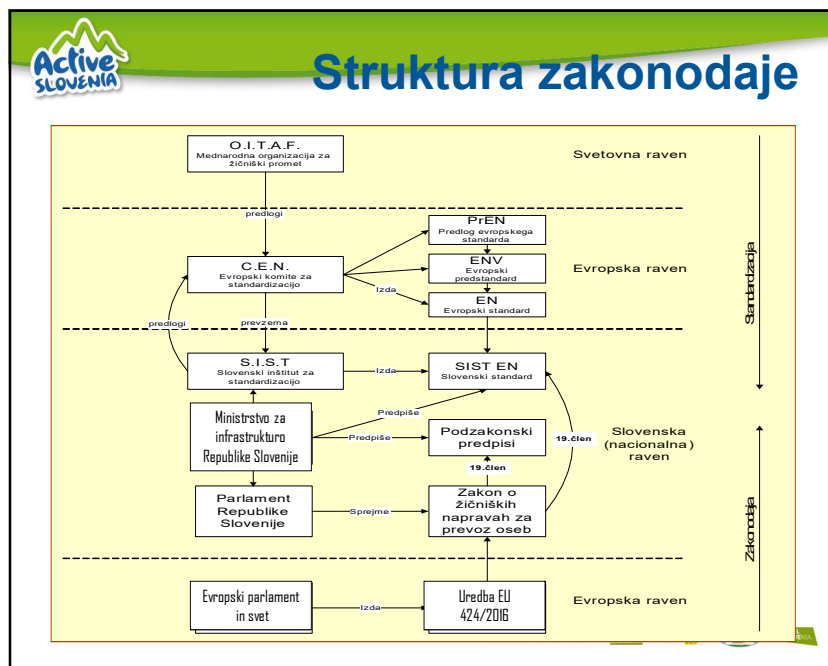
Active SLOVENIA

Struktura zakonodaje

O.I.T.A.F.
Mednarodna organizacija za žičniški promet

Svetovna raven

predlogi

PrEN
Predlog evropskega standarda

C.E.N.
Evropski komite za standardizacijo

ENV
Evropski predstandard

Evropska raven

Izda

EN
Evropski standard

predlogi

prevzema

Standardizacija

S.I.S.T
Slovenski inštitut za standardizacijo

Izda

SIST EN
Slovenski standard

Predpiše

Ministrstvo za infrastrukturo Republike Slovenije

Predpiše

Podzakonski predpisi

19.člen

Slovenska (nacionalna) raven

19.člen

Parlament Republike Slovenije

Sprejme

Zakon o žičniških napravah za prevoz oseb

Zakonodaja

Evropski parlament in svet

Izda

Uredba EU 424/2016

Evropska raven